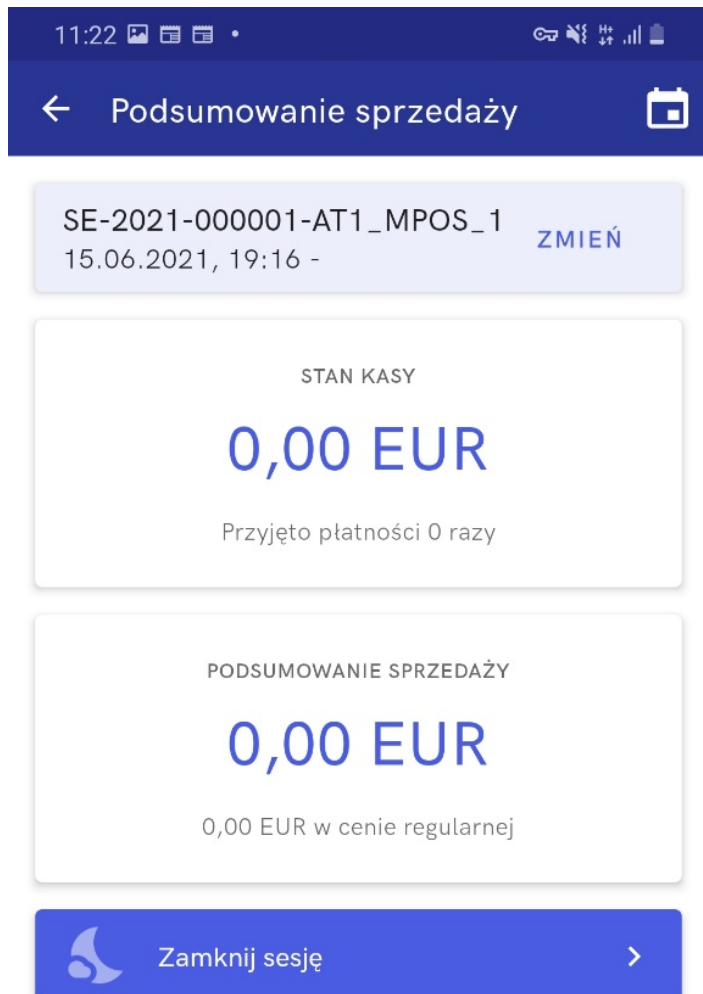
11:22

Podsumowanie sprzedaży

SE-2021-000001-AT1_MPOS_1
15.06.2021, 19:16 -

ZMIEŃ

STAN KASY

0,00 EUR

Przyjęto płatności 0 razy

PODSUMOWANIE SPRZEDAŻY

0,00 EUR

0,00 EUR w cenie regularnej

Zamknij sesję